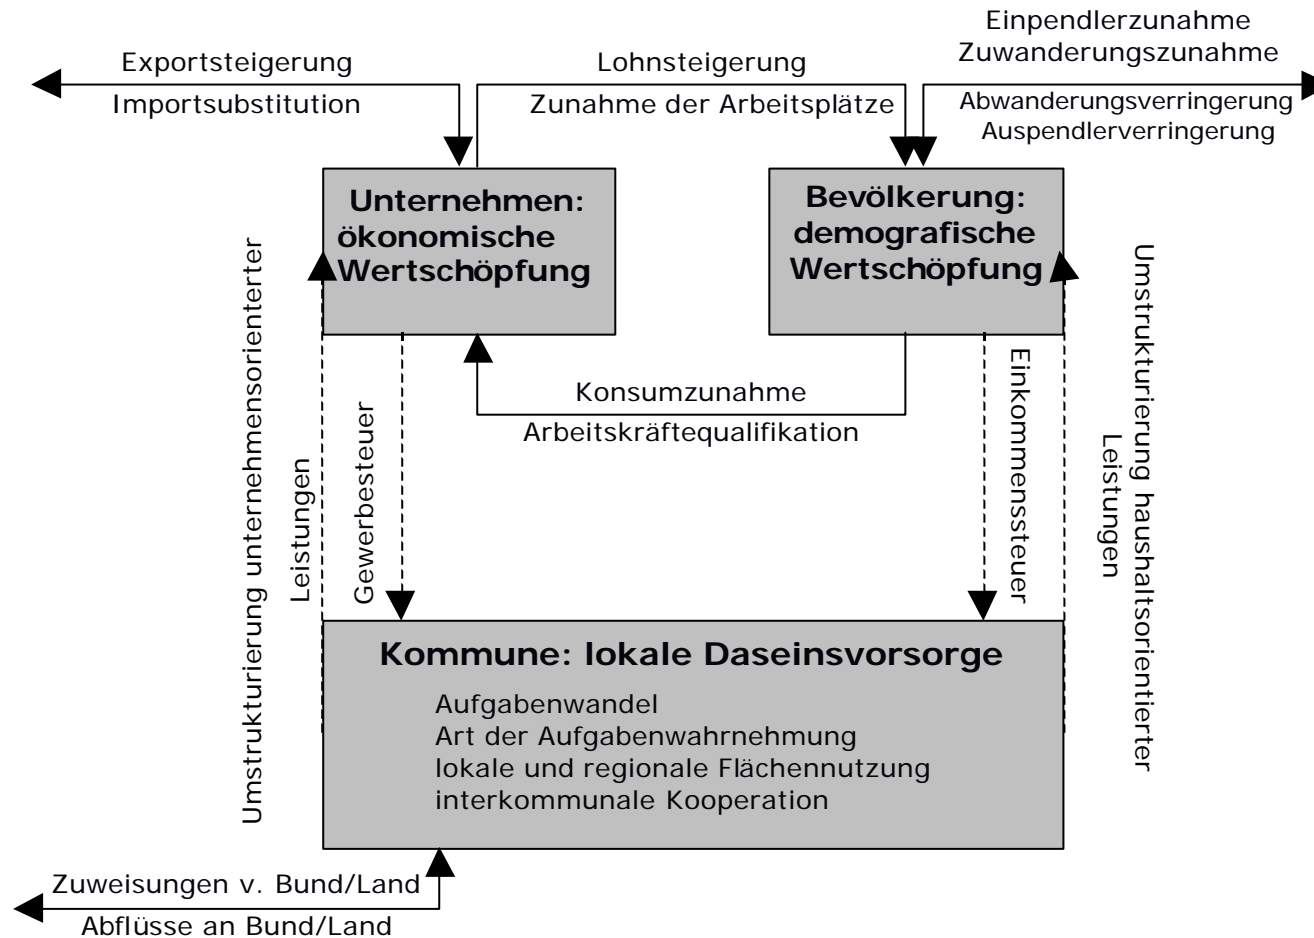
Exportsteigerung
Importsubstitution

Lohnsteigerung
Zunahme der Arbeitsplätze

Einpendlerzunahme
Zuwanderungszunahme
Abwanderungsverringerung
Auspendlerverringerung

Unternehmen: ökonomische Wertschöpfung

Bevölkerung: demografische Wertschöpfung

Umstrukturierung unternehmensorientierter Leistungen

Gewerbesteuer

Konsumzunahme
Arbeitskräftequalifikation

Einkommenssteuer

Umstrukturierung haushaltsorientierter Leistungen

Kommune: lokale Daseinsvorsorge

Aufgabenwandel
Art der Aufgabenwahrnehmung
lokale und regionale Flächennutzung
interkommunale Kooperation

Zuweisungen v. Bund/Land
Abflüsse an Bund/Land